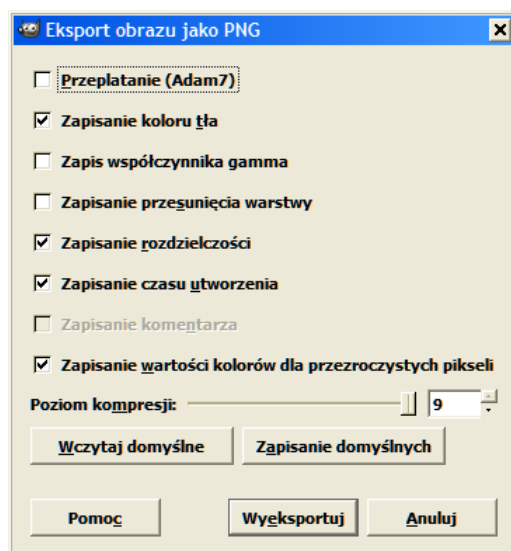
Eksport obrazu jako PNG

Przeplatanie (Adam7)

Zapisanie koloru tła

Zapis współczynnika gamma

Zapisanie przesunięcia warstwy

Zapisanie rozdzielczości

Zapisanie czasu utworzenia

Zapisanie komentarza

Zapisanie wartości kolorów dla przezroczystych pikseli

Poziom kompresji: 9

Wczytaj domyślne

Zapisanie domyślnych

Pomoc

Wyeksportuj

Anuluj